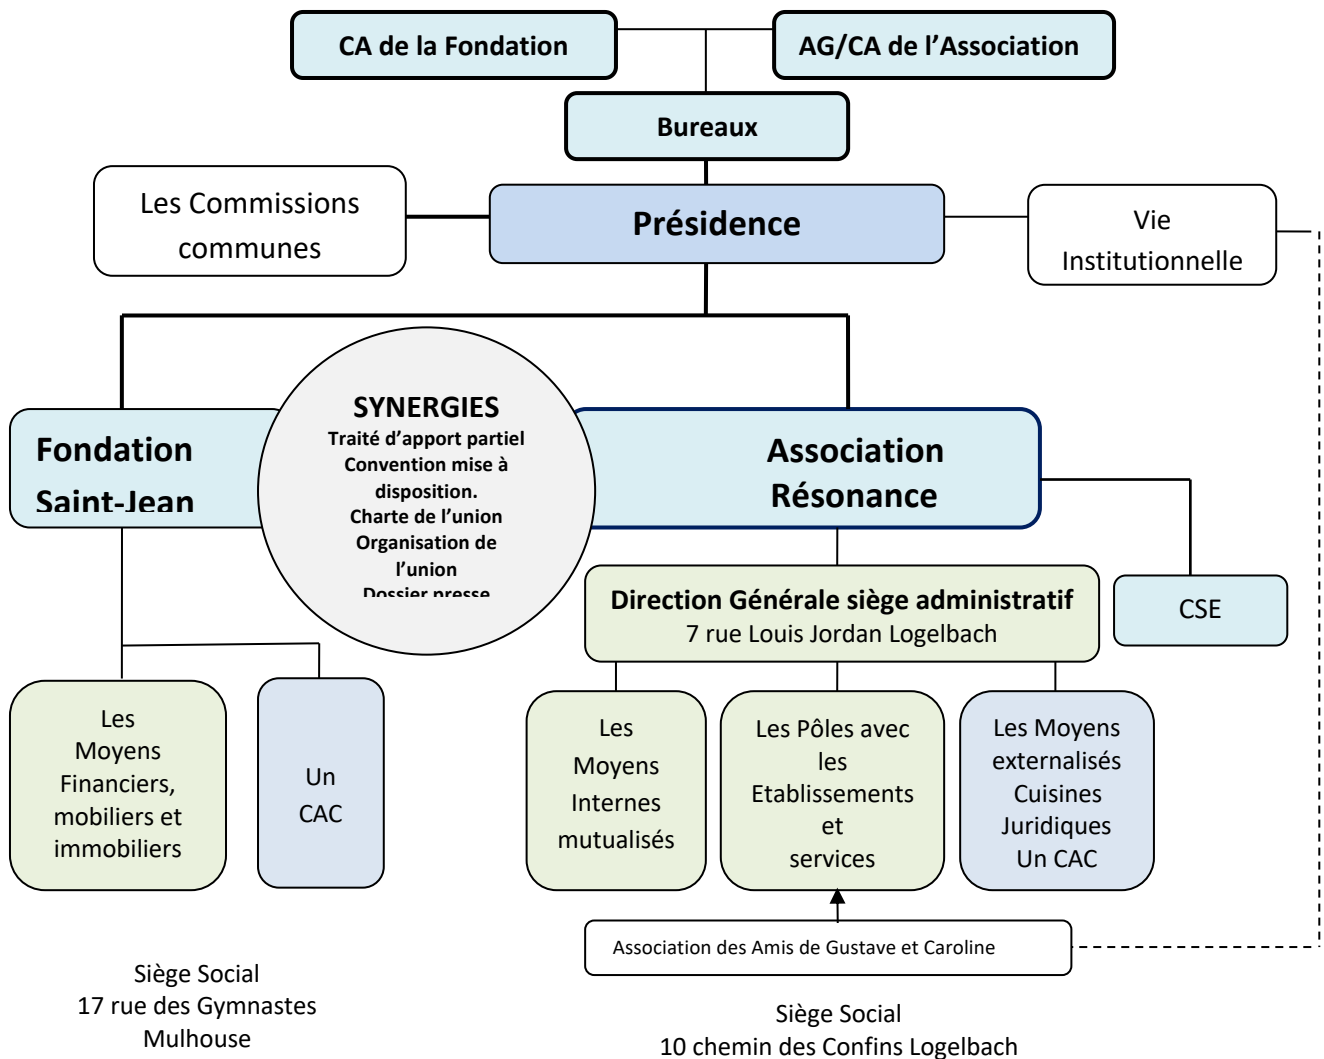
CA de la Fondation

AG/CA de l’Association

Bureaux

Les Commissions communes

Présidence

Vie Institutionnelle

Fondation Saint-Jean

SYNERGIES
Traité d’apport partiel
Convention mise à disposition.
Charte de l’union
Organisation de l’union
Dossier presse

Association Résonance

Direction Générale siège administratif
7 rue Louis Jordan Logelbach

CSE

Les Moyens Financiers, mobiliers et immobiliers

Un CAC

Les Moyens Internes mutualisés

Les Pôles avec les Etablissements et services

Les Moyens externalisés Cuisines Juridiques Un CAC

Association des Amis de Gustave et Caroline

Siège Social
17 rue des Gymnastes
Mulhouse

Siège Social
10 chemin des Confins Logelbach